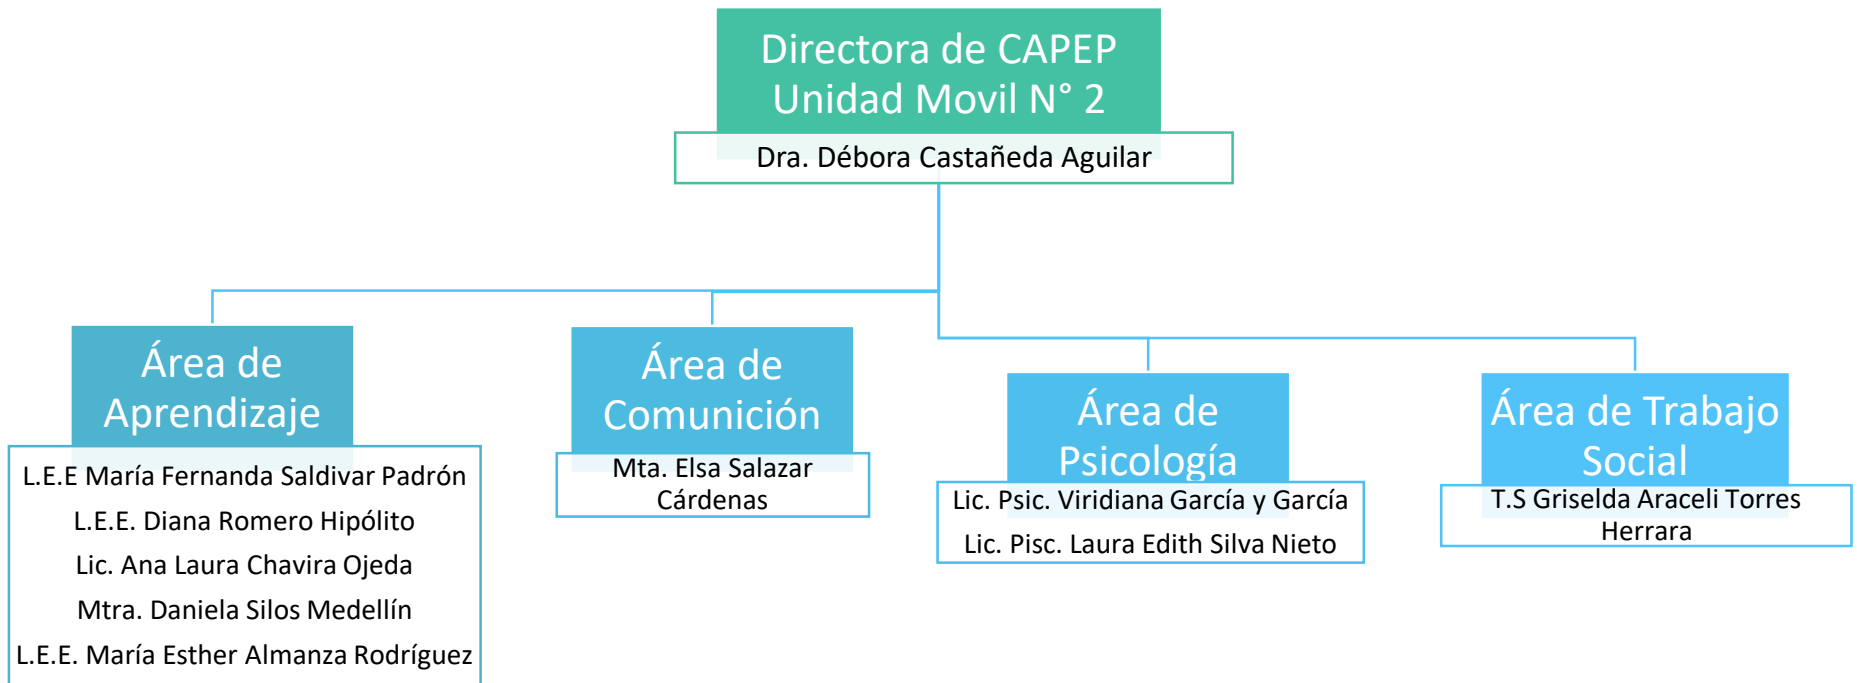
Directora de CAPEP
Unidad Movil N° 2

Dra. Débora Castañeda Aguilar

Área de Aprendizaje

L.E.E María Fernanda Saldivar Padrón
L.E.E. Diana Romero Hipólito
Lic. Ana Laura Chavira Ojeda
Mtra. Daniela Silos Medellín
L.E.E. María Esther Almanza Rodríguez

Área de Comunición

Mta. Elsa Salazar Cárdenas

Área de Psicología

Lic. Psic. Viridiana García y García
Lic. Pisc. Laura Edith Silva Nieto

Área de Trabajo Social

T.S Griselda Araceli Torres Herrara